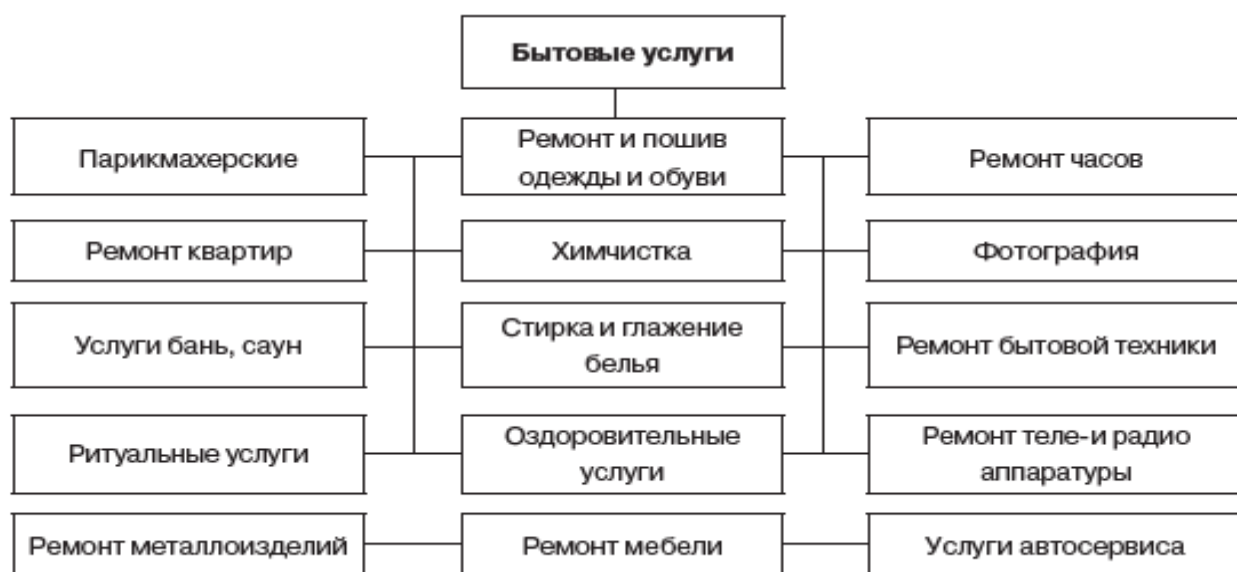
Бытовые услуги

Парикмахерские

Ремонт и пошив одежды и обуви

Ремонт часов

Ремонт квартир

Химчистка

Фотография

Услуги бань, саун

Стирка и глажение белья

Ремонт бытовой техники

Ритуальные услуги

Оздоровительные услуги

Ремонт теле-и радио аппаратуры

Ремонт металлоизделий

Ремонт мебели

Услуги автосервиса